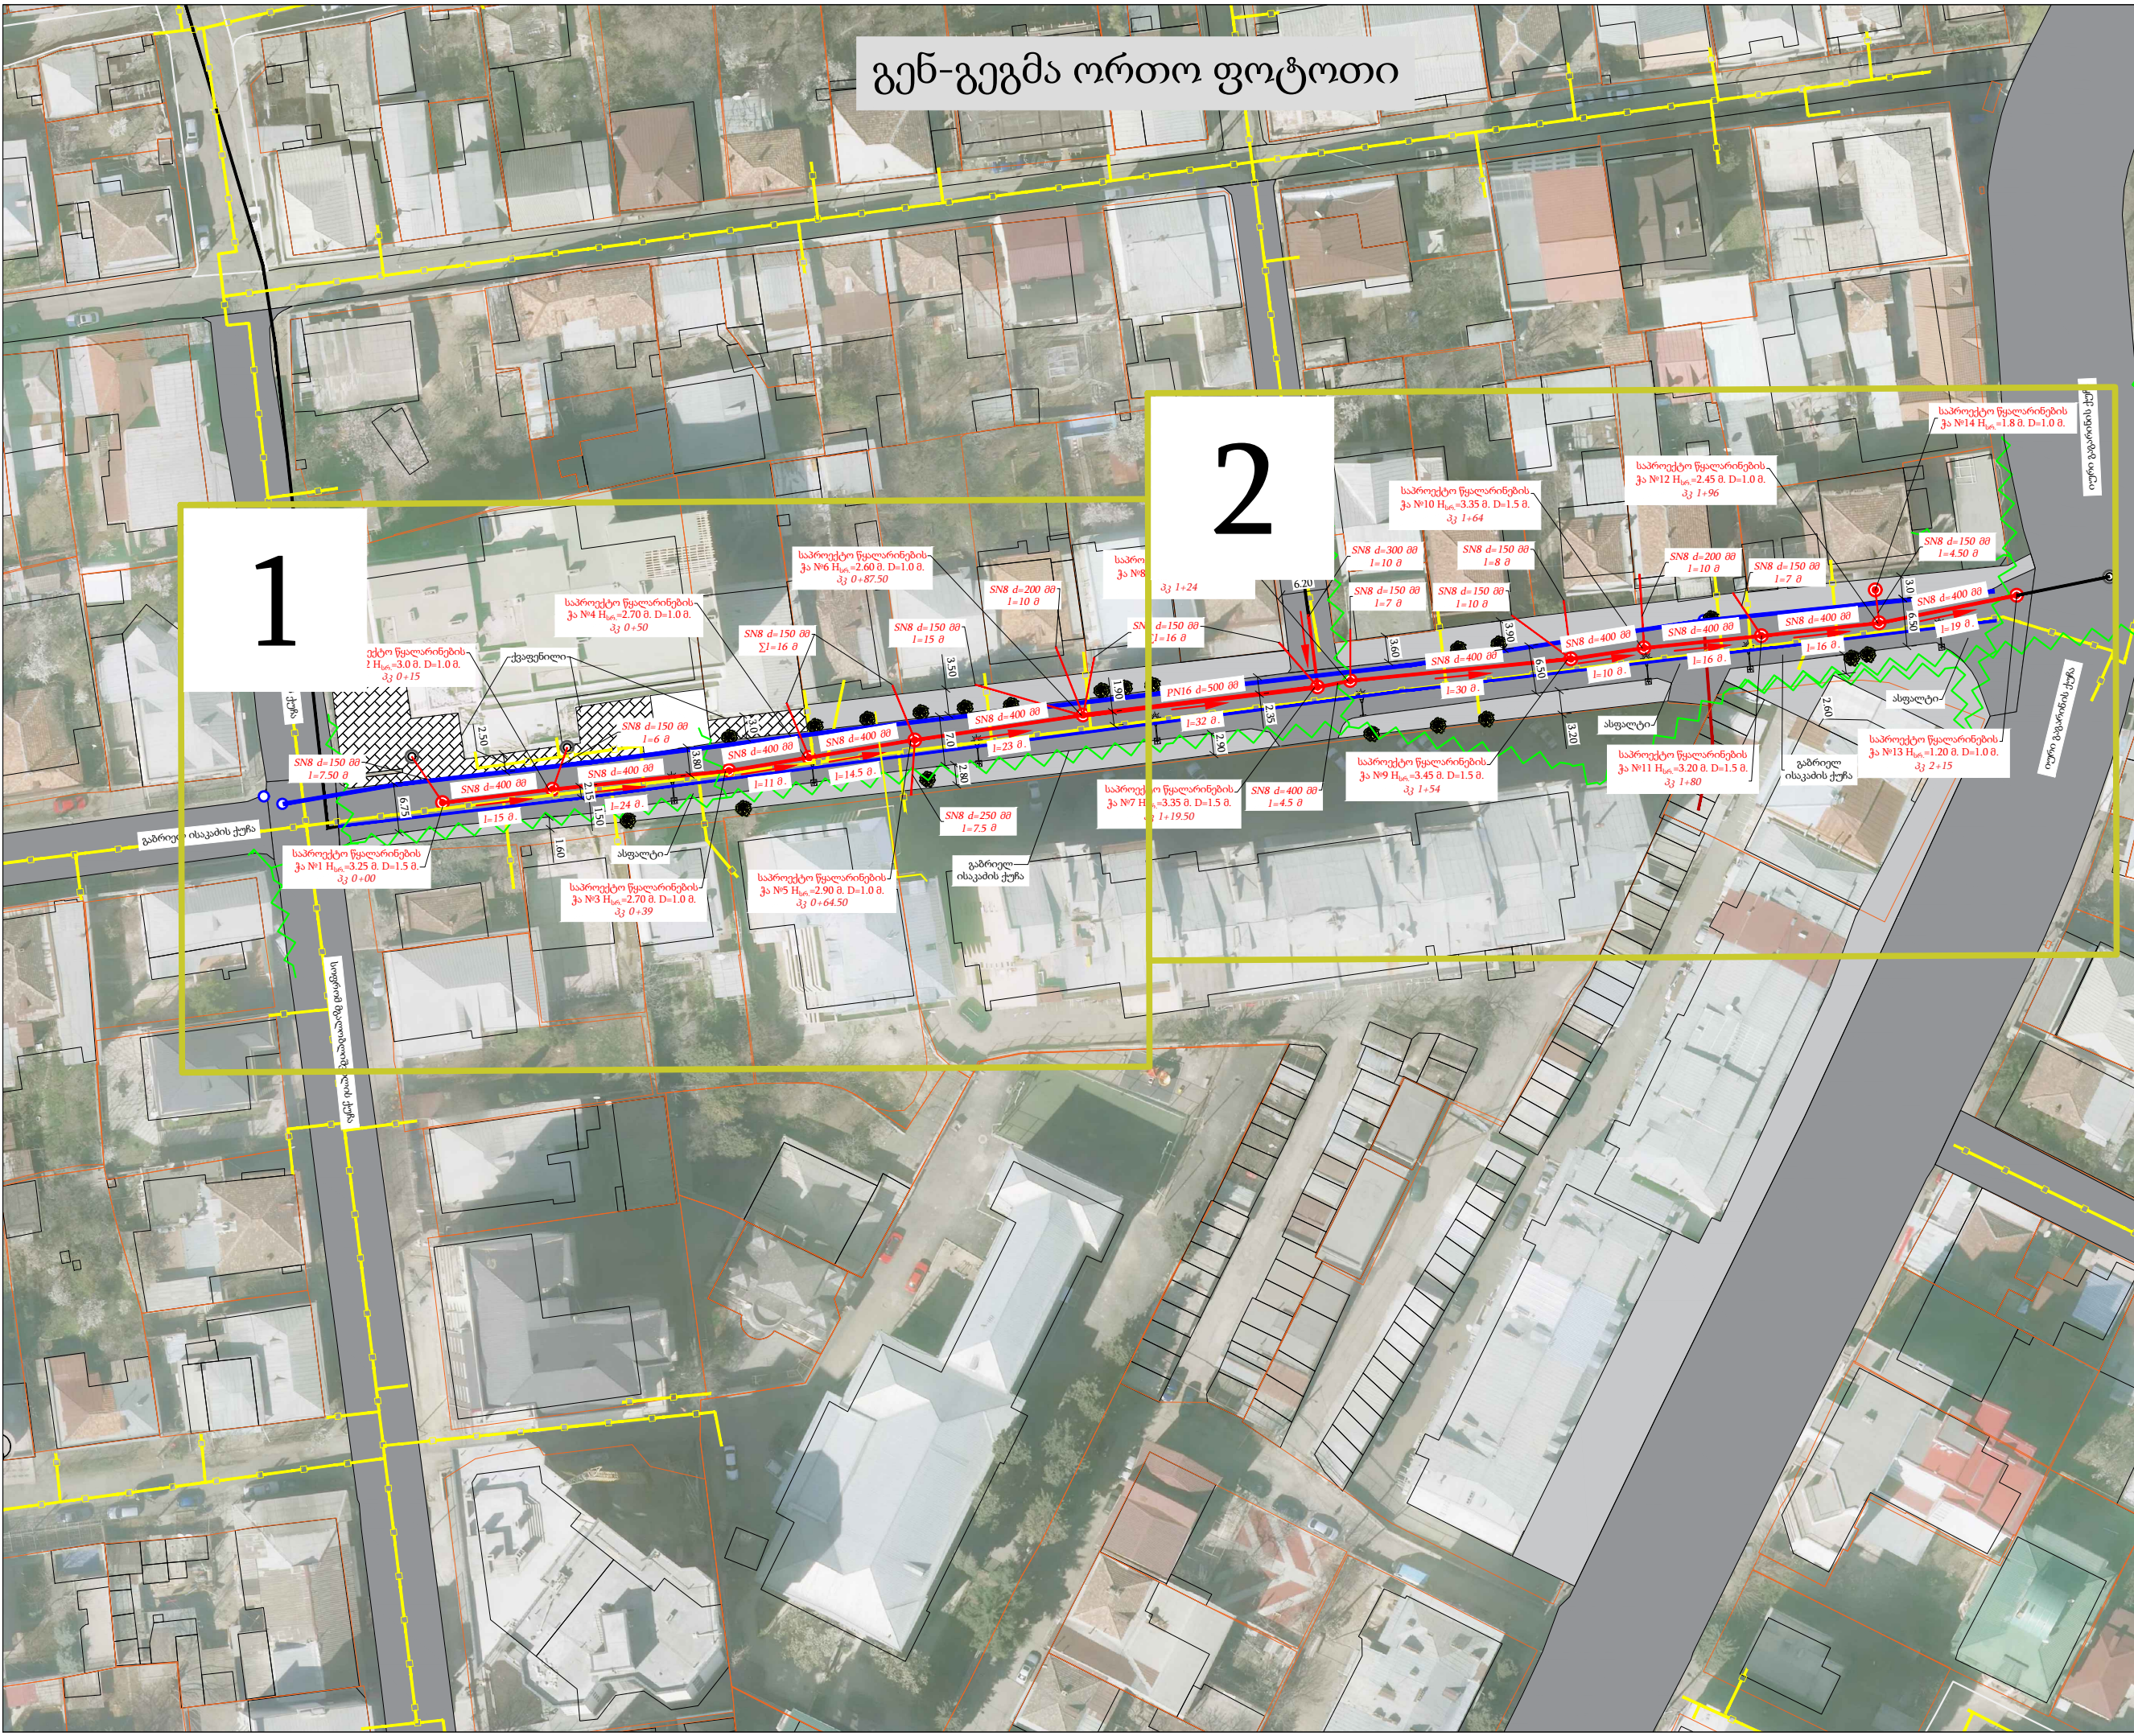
გენ-გეგმა ორთო ფოტოთი

1

2

საპროექტო წყალარინების ჭა №1 $H_{ჭის}$=3.25 მ. D=1.5 მ. პკ 0+00

SN8 d=150 მმ l=7.50 მ

SN8 d=400 მმ l=15 მ

საპროექტო წყალარინების ჭა №2 $H_{ჭის}$=3.0 მ. D=1.0 მ. პკ 0+15

ქვაფენილი

საპროექტო წყალარინების ჭა №4 $H_{ჭის}$=2.70 მ. D=1.0 მ. პკ 0+50

SN8 d=150 მმ l=6 მ

SN8 d=400 მმ l=24 მ

საპროექტო წყალარინების ჭა №3 $H_{ჭის}$=2.70 მ. D=1.0 მ. პკ 0+39

ასფალტი

SN8 d=150 მმ ∑l=16 მ

SN8 d=400 მმ l=11 მ

საპროექტო წყალარინების ჭა №6 $H_{ჭის}$=2.60 მ. D=1.0 მ. პკ 0+87.50

SN8 d=400 მმ l=14.5 მ

SN8 d=150 მმ l=15 მ

საპროექტო წყალარინების ჭა №5 $H_{ჭის}$=2.90 მ. D=1.0 მ. პკ 0+64.50

SN8 d=250 მმ l=7.5 მ

გაბრიელ ისაკაძის ქუჩა

SN8 d=200 მმ l=10 მ

SN8 d=400 მმ l=23 მ

SN8 d=150 მმ l=16 მ

PN16 d=500 მმ

l=32 მ

პკ 1+24

საპროექტო წყალარინების ჭა №7 $H_{ჭის}$=3.35 მ. D=1.5 მ. პკ 1+19.50

SN8 d=400 მმ l=4.5 მ

SN8 d=300 მმ l=10 მ

SN8 d=150 მმ l=7 მ

SN8 d=400 მმ l=30 მ

საპროექტო წყალარინების ჭა №10 $H_{ჭის}$=3.35 მ. D=1.5 მ. პკ 1+64

SN8 d=150 მმ l=8 მ

SN8 d=150 მმ l=10 მ

საპროექტო წყალარინების ჭა №9 $H_{ჭის}$=3.45 მ. D=1.5 მ. პკ 1+54

SN8 d=400 მმ l=10 მ

საპროექტო წყალარინების ჭა №12 $H_{ჭის}$=2.45 მ. D=1.0 მ. პკ 1+96

SN8 d=200 მმ l=10 მ

SN8 d=400 მმ l=16 მ

საპროექტო წყალარინების ჭა №11 $H_{ჭის}$=3.20 მ. D=1.5 მ. პკ 1+80

SN8 d=150 მმ l=7 მ

SN8 d=400 მმ l=16 მ

საპროექტო წყალარინების ჭა №14 $H_{ჭის}$=1.8 მ. D=1.0 მ.

SN8 d=150 მმ l=4.50 მ

SN8 d=400 მმ l=19 მ

საპროექტო წყალარინების ჭა №13 $H_{ჭის}$=1.20 მ. D=1.0 მ. პკ 2+15

ასფალტი

გაბრიელ ისაკაძის ქუჩა

6.20 3.60 6.50 3.90 3.0 6.50 2.35 2.90 3.20 2.60 1.90 3.50 2.80 7.0 3.80 2.15 2.50 1.60 6.75 1.50 2.30